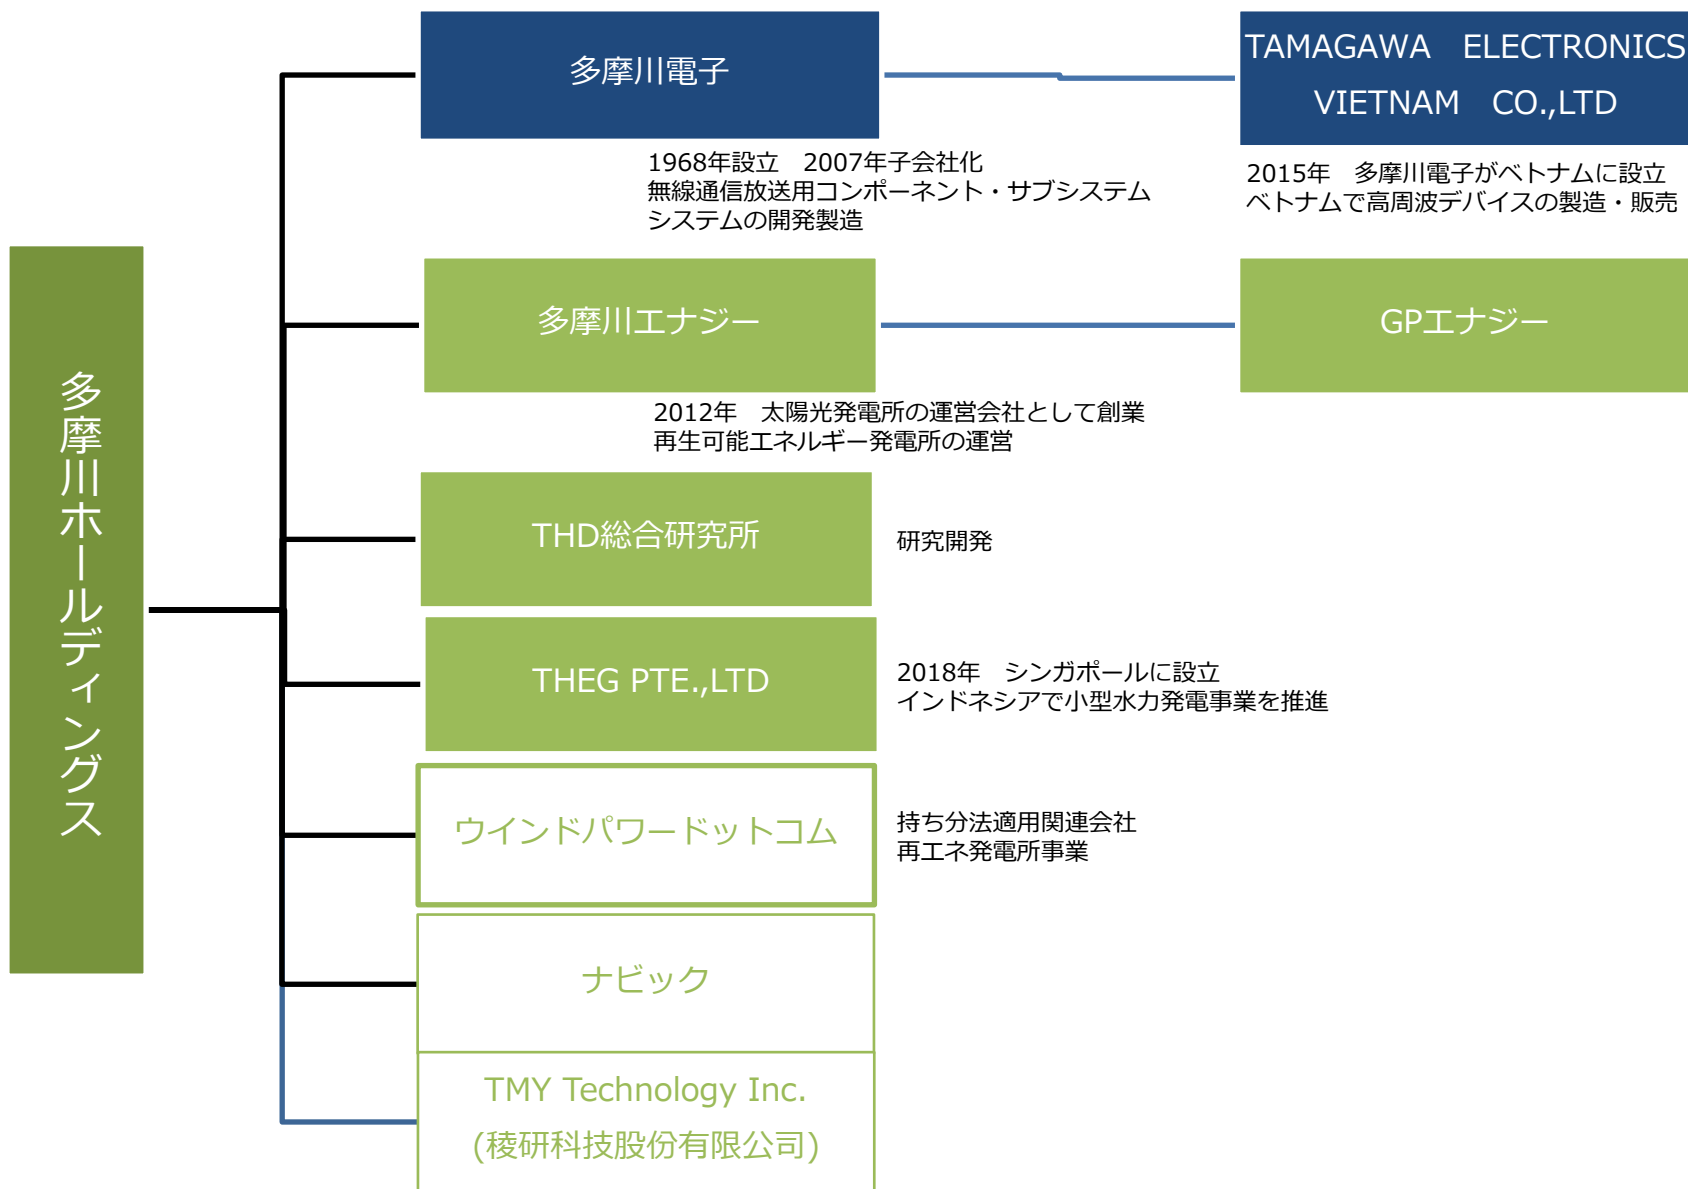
多摩川ホールディングス

多摩川電子

1968年設立　2007年子会社化
無線通信放送用コンポーネント・サブシステム
システムの開発製造

TAMAGAWA　ELECTRONICS
VIETNAM　CO.,LTD

2015年　多摩川電子がベトナムに設立
ベトナムで高周波デバイスの製造・販売

多摩川エナジー

2012年　太陽光発電所の運営会社として創業
再生可能エネルギー発電所の運営

GPエナジー

THD総合研究所

研究開発

THEG PTE.,LTD

2018年　シンガポールに設立
インドネシアで小型水力発電事業を推進

ウインドパワードットコム

持ち分法適用関連会社
再エネ発電所事業

ナビック

TMY Technology Inc.
(稜研科技股份有限公司)